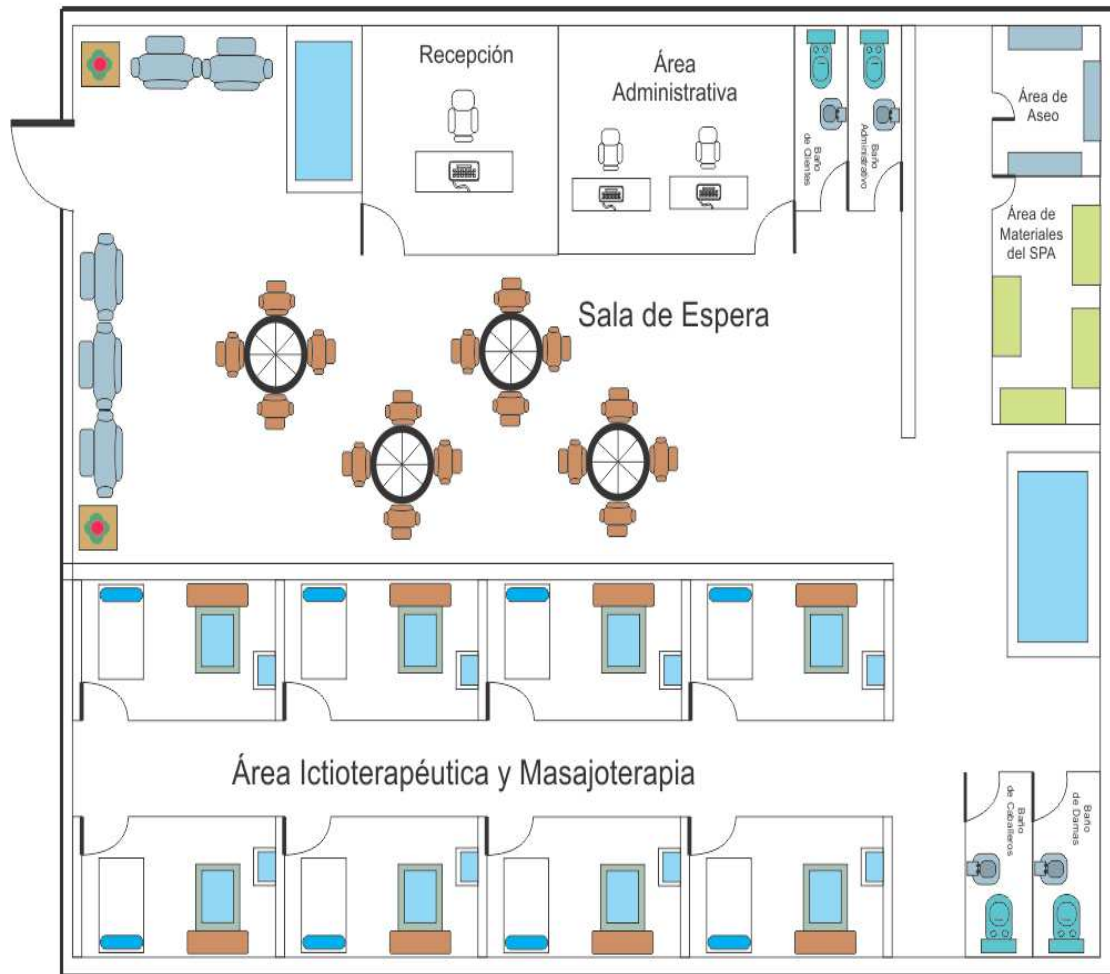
Recepción

Área Administrativa

Baño de Clientes

Baño Administrativo

Área de Aseo

Área de Materiales del SPA

Sala de Espera

Área Ictioterapéutica y Masajoterapia

Baño de Caballeros

Baño de Damas